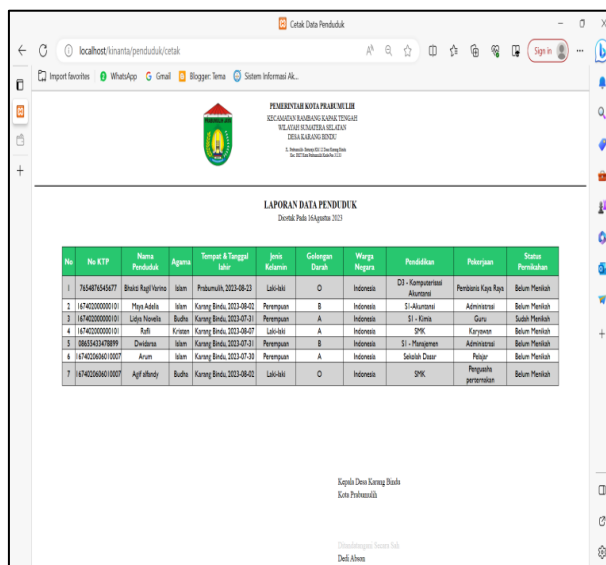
Cetak Data Penduduk

localhost/kinanta/penduduk/cetak

Sign in

Import favorites | WhatsApp | Gmail | Blogger: Tema | Sistem Informasi Ak...

PEMERINTAH KOTA PRABUMULIH
KECAMATAN RAMBANG KAPAK TENGAH
WILAYAH SUMATERA SELATAN
DESA KARANG BINDU
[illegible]
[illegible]

LAPORAN DATA PENDUDUK
Dicetak Pada 16Agustus 2023

| No | No KTP | Nama Penduduk | Agama | Tempat & Tanggal lahir | Jenis Kelamin | Golongan Darah | Warga Negara | Pendidikan | Pekerjaan | Status Pernikahan |
|---|---|---|---|---|---|---|---|---|---|---|
| 1 | 7654876545677 | Bhakti Ragil Varina | Islam | Prabumulih, 2023-08-23 | Laki-laki | O | Indonesia | D3 - Komputerisasi Akuntansi | Pembisnis Kaya Raya | Belum Menikah |
| 2 | 1674020000000101 | Maya Adella | Islam | Karang Bindu, 2023-08-02 | Perempuan | B | Indonesia | S1-Akuntansi | Administrasi | Belum Menikah |
| 3 | 1674020000000101 | Lidya Novella | Budha | Karang Bindu, 2023-07-31 | Perempuan | A | Indonesia | S1 - Kimia | Guru | Sudah Menikah |
| 4 | 1674020000000101 | Rafli | Kristen | Karang Bindu, 2023-08-07 | Laki-laki | A | Indonesia | SMK | Karyawan | Belum Menikah |
| 5 | 08655433478899 | Dwidarsa | Islam | Karang Bindu, 2023-07-31 | Perempuan | B | Indonesia | S1 - Manajemen | Administrasi | Belum Menikah |
| 6 | 1674020606010007 | Arum | Islam | Karang Bindu, 2023-07-30 | Perempuan | A | Indonesia | Sekolah Dasar | Pelajar | Belum Menikah |
| 7 | 1674020606010007 | Agif alfandy | Budha | Karang Bindu, 2023-08-02 | Laki-laki | O | Indonesia | SMK | Pengusaha pertenakan | Belum Menikah |

Kepala Desa Karang Bindu
Kota Prabumulih

Ditandatangani Secara Sah
Dedi Abson